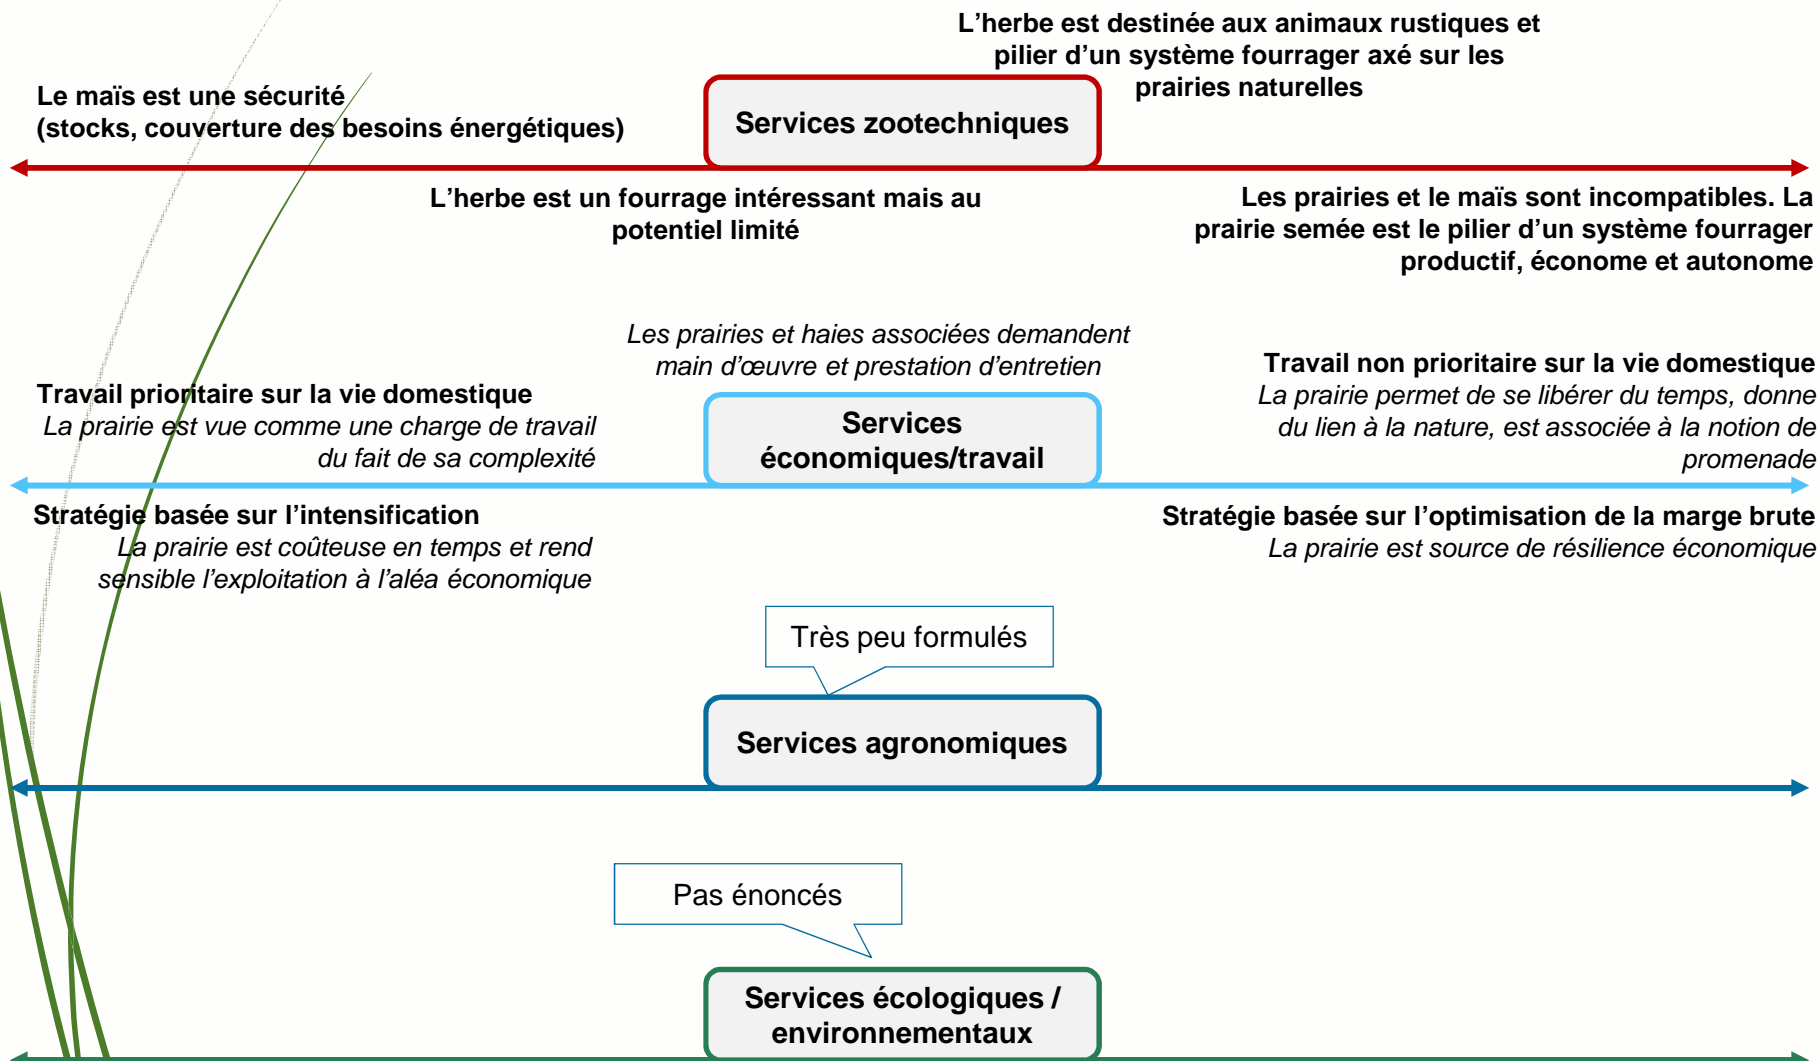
L’herbe est destinée aux animaux rustiques et pilier d’un système fourrager axé sur les prairies naturelles

Le maïs est une sécurité (stocks, couverture des besoins énergétiques)

Services zootechniques

L’herbe est un fourrage intéressant mais au potentiel limité

Les prairies et le maïs sont incompatibles. La prairie semée est le pilier d’un système fourrager productif, économe et autonome

Les prairies et haies associées demandent main d’œuvre et prestation d’entretien

Travail prioritaire sur la vie domestique
La prairie est vue comme une charge de travail du fait de sa complexité

Services économiques/travail

Travail non prioritaire sur la vie domestique
La prairie permet de se libérer du temps, donne du lien à la nature, est associée à la notion de promenade

Stratégie basée sur l’intensification
La prairie est coûteuse en temps et rend sensible l’exploitation à l’aléa économique

Stratégie basée sur l’optimisation de la marge brute
La prairie est source de résilience économique

Très peu formulés

Services agronomiques

Pas énoncés

Services écologiques / environnementaux